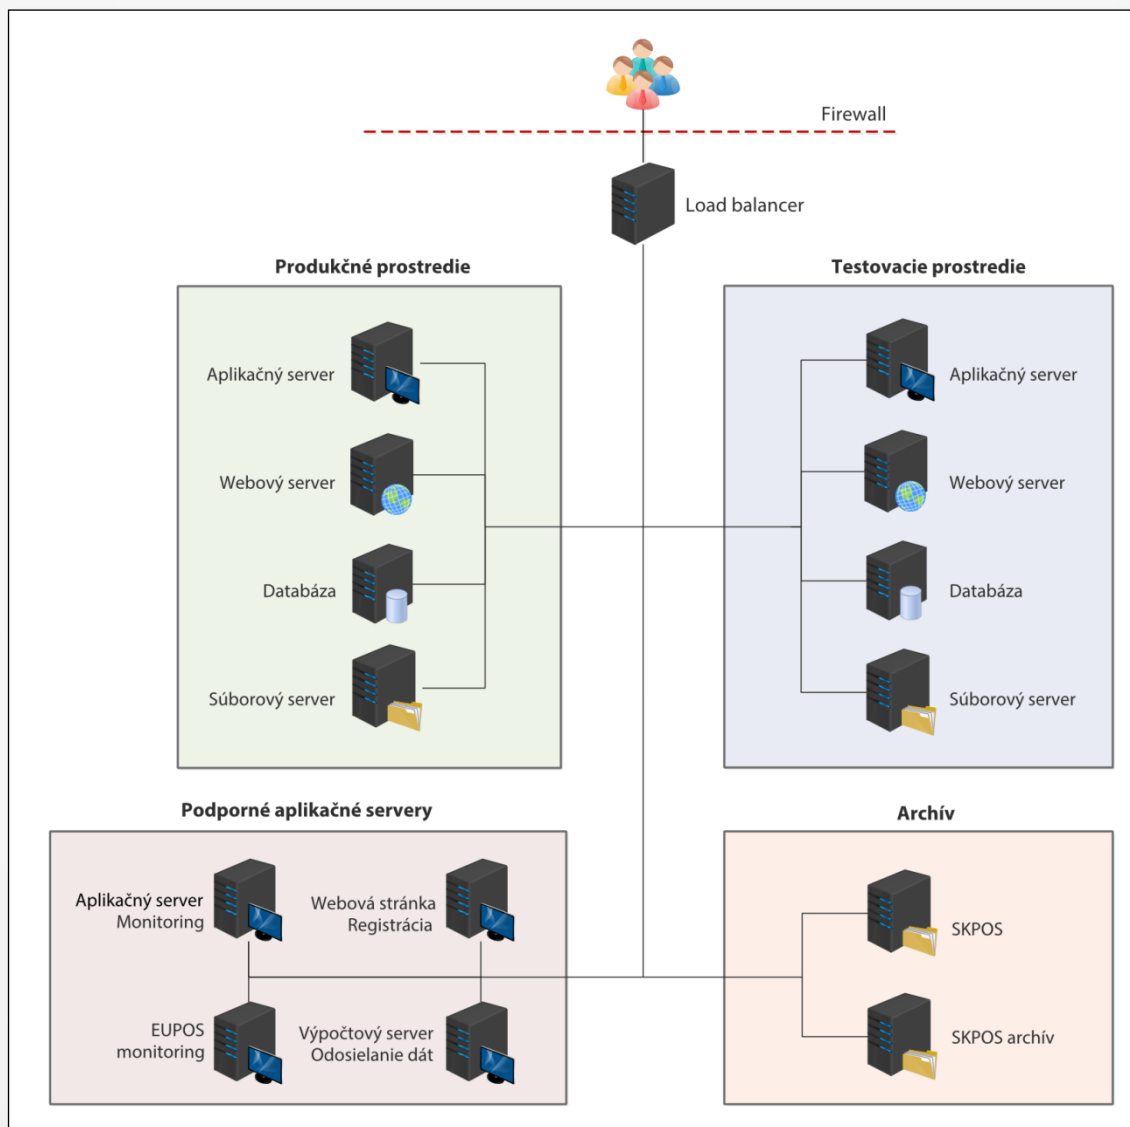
Firewall

Load balancer

Produkčné prostredie

Aplikačný server

Webový server

Databáza

Súborový server

Testovacie prostredie

Aplikačný server

Webový server

Databáza

Súborový server

Podporné aplikačné servery

Aplikačný server
Monitoring

Webová stránka
Registrácia

EUPOS
monitoring

Výpočtový server
Odosielanie dát

Archív

SKPOS

SKPOS archív